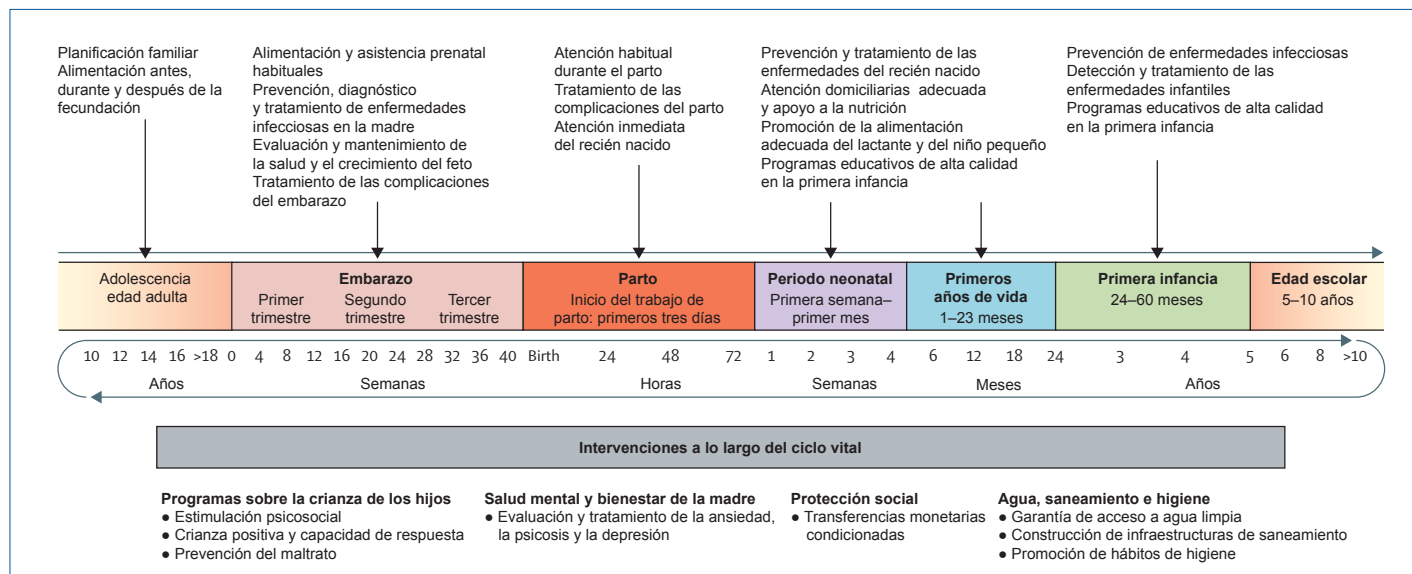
Planificación familiar
Alimentación antes, durante y después de la fecundación

Alimentación y asistencia prenatal habituales
Prevención, diagnóstico y tratamiento de enfermedades infecciosas en la madre
Evaluación y mantenimiento de la salud y el crecimiento del feto
Tratamiento de las complicaciones del embarazo

Atención habitual durante el parto
Tratamiento de las complicaciones del parto
Atención inmediata del recién nacido

Prevención y tratamiento de las enfermedades del recién nacido
Atención domiciliarias adecuada y apoyo a la nutrición
Promoción de la alimentación adecuada del lactante y del niño pequeño
Programas educativos de alta calidad en la primera infancia

Prevención de enfermedades infecciosas
Detección y tratamiento de las enfermedades infantiles
Programas educativos de alta calidad en la primera infancia

Adolescencia edad adulta

Embarazo
Primer trimestre
Segundo trimestre
Tercer trimestre

Parto
Inicio del trabajo de parto: primeros tres días

Periodo neonatal
Primera semana–primer mes

Primeros años de vida
1–23 meses

Primera infancia
24–60 meses

Edad escolar
5–10 años

10 12 14 16 >18 0 4 8 12 16 20 24 28 32 36 40 Birth 24 48 72 1 2 3 4 6 12 18 24 3 4 5 6 8 >10

Años Semanas Horas Semanas Meses Años

Intervenciones a lo largo del ciclo vital

Programas sobre la crianza de los hijos
● Estimulación psicosocial
● Crianza positiva y capacidad de respuesta
● Prevención del maltrato

Salud mental y bienestar de la madre
● Evaluación y tratamiento de la ansiedad, la psicosis y la depresión

Protección social
● Transferencias monetarias condicionadas

Agua, saneamiento e higiene
● Garantía de acceso a agua limpia
● Construcción de infraestructuras de saneamiento
● Promoción de hábitos de higiene